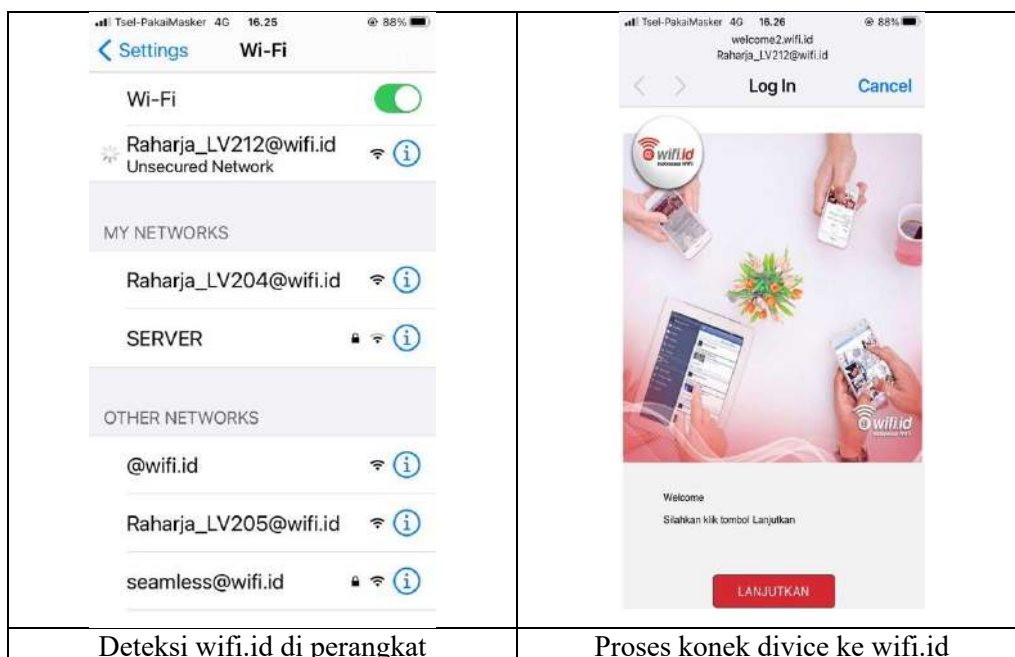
| Tsel-PakaiMasker 4G 16.25 88% Settings Wi-Fi Wi-Fi Raharja_LV212@wifi.id Unsecured Network MY NETWORKS Raharja_LV204@wifi.id SERVER OTHER NETWORKS @wifi.id Raharja_LV205@wifi.id seamless@wifi.id | Tsel-PakaiMasker 4G 16.26 88% welcome2.wifi.id Raharja_LV212@wifi.id Log In Cancel wifi.id wifi.id Welcome Silahkan klik tombol Lanjutkan LANJUTKAN |
|---|---|
| Deteksi wifi.id di perangkat | Proses konek divice ke wifi.id |